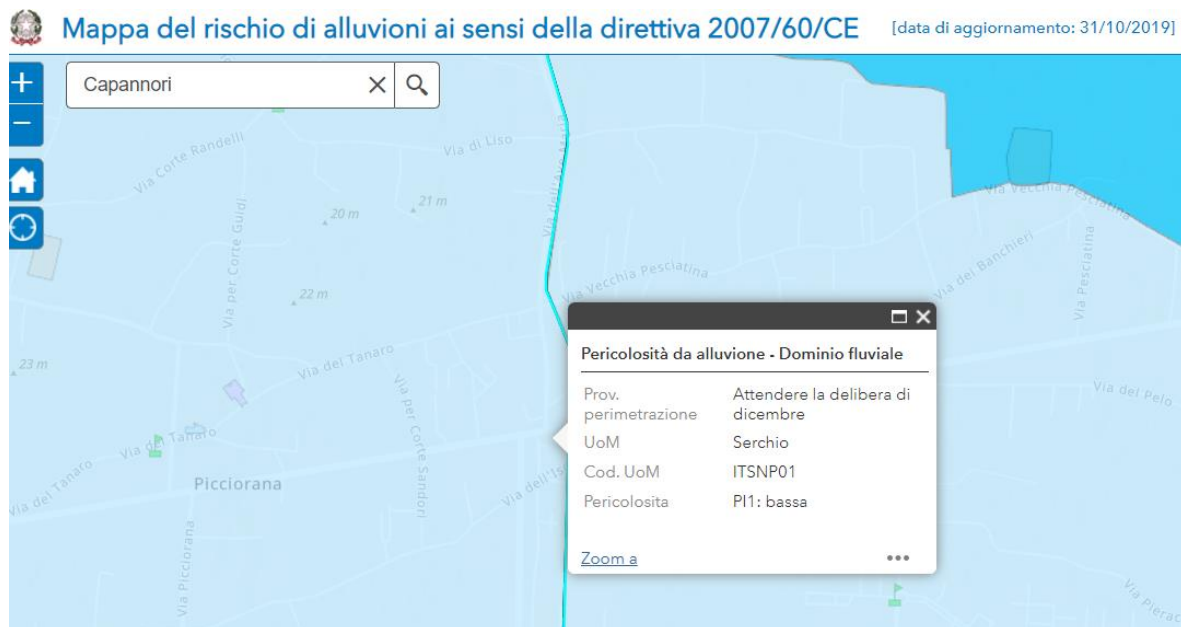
Mappa del rischio di alluvioni ai sensi della direttiva 2007/60/CE [data di aggiornamento: 31/10/2019]

Capannori

Via Corte Randelli
Via di Liso
21 m
20 m
Via Vecchia Pesciatina
Via del Banchieri
Via Pesciatina
Via per Corte Guidi
22 m
Via Vecchia Pesciatina
23 m
Via del Tanaro
Via per Corte Sandori
Via del Pelo
Via del Tanaro
Via del Tanaro
Picciorana
Via Picciorana

Pericolosità da alluvione - Dominio fluviale

| | |
|---|---|
| Prov. perimetrazione | Attendere la delibera di dicembre |
| UoM | Serchio |
| Cod. UoM | ITSNP01 |
| Pericolosita | PI1: bassa |

Zoom a
•••